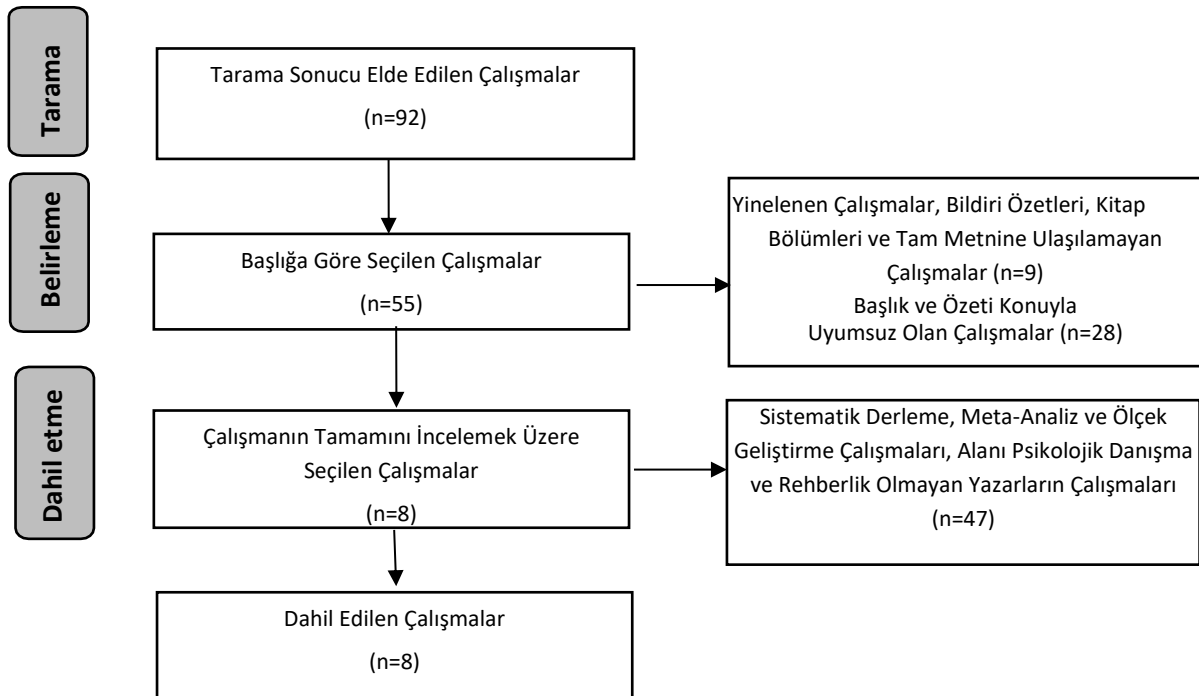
Tarama

Belirleme

Dahil etme

Tarama Sonucu Elde Edilen Çalışmalar
(n=92)

Başlığa Göre Seçilen Çalışmalar
(n=55)

Yinelenen Çalışmalar, Bildiri Özetleri, Kitap Bölümleri ve Tam Metnine Ulaşılamayan Çalışmalar (n=9)
Başlık ve Özeti Konuyla Uyumsuz Olan Çalışmalar (n=28)

Çalışmanın Tamamını İncelemek Üzere Seçilen Çalışmalar
(n=8)

Sistematik Derleme, Meta-Analiz ve Ölçek Geliştirme Çalışmaları, Alanı Psikolojik Danışma ve Rehberlik Olmayan Yazarların Çalışmaları
(n=47)

Dahil Edilen Çalışmalar
(n=8)